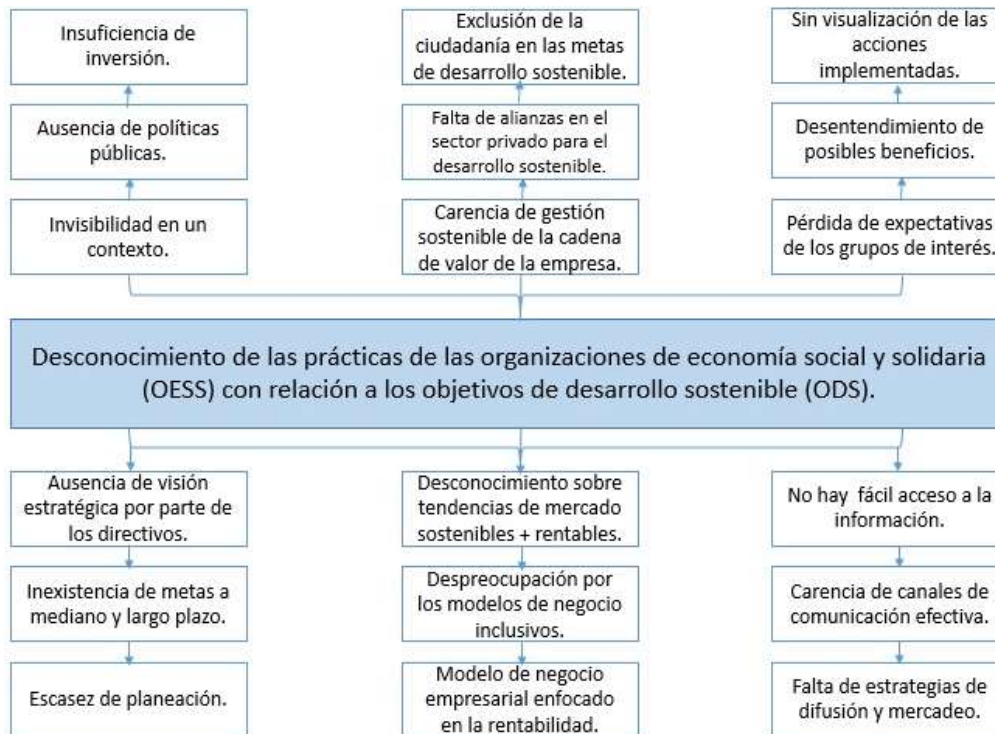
Insuficiencia de inversión.

Ausencia de políticas públicas.

Invisibilidad en un contexto.

Exclusión de la ciudadanía en las metas de desarrollo sostenible.

Falta de alianzas en el sector privado para el desarrollo sostenible.

Carencia de gestión sostenible de la cadena de valor de la empresa.

Sin visualización de las acciones implementadas.

Desentendimiento de posibles beneficios.

Pérdida de expectativas de los grupos de interés.

Desconocimiento de las prácticas de las organizaciones de economía social y solidaria (OESS) con relación a los objetivos de desarrollo sostenible (ODS).

Ausencia de visión estratégica por parte de los directivos.

Inexistencia de metas a mediano y largo plazo.

Escasez de planeación.

Desconocimiento sobre tendencias de mercado sostenibles + rentables.

Despreocupación por los modelos de negocio inclusivos.

Modelo de negocio empresarial enfocado en la rentabilidad.

No hay fácil acceso a la información.

Carencia de canales de comunicación efectiva.

Falta de estrategias de difusión y mercadeo.